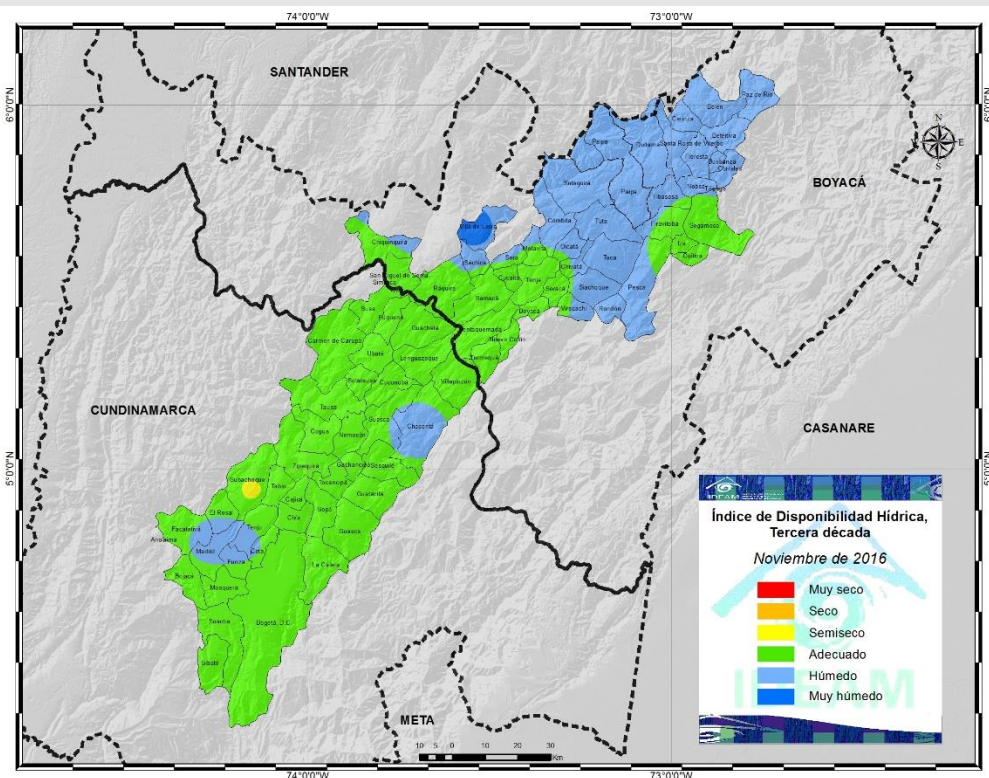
74°0'0"W
73°0'0"W
6°0'0"N
6°0'0"N
5°0'0"N
5°0'0"N
SANTANDER
BOYACÁ
CUNDINAMARCA
CASANARE
META
N
E
S
Socha
Paz de Río
Betéitiva
Paipa
Santa Rosa de Viterbo
Sotaquirá
Tuta
Cómbita
Oicatá
Tota
Chivatá
Motavita
Siachoque
Pesca
Iza
Firavitoba
Sogamoso
Cuitiva
Chiquinquirá
Villa de Leyva
Sáchica
Ráquira
Samacá
Cucaita
Tunja
Soracá
Ventaquemada
Boyacá
Jenesano
Viracachá
Rondón
Nuevo Colón
Turmequé
San Miguel de Sema
Simijaca
Susa
Fúquene
Guachetá
Carmen de Carupa
Ubaté
Lenguazaque
Cucunubá
Villapinzón
Sutatausa
Tausa
Suesca
Chocontá
Cogua
Nemocón
Sesquilé
Guatavita
Zipaquirá
Gachancipá
Tocancipá
Subachoque
Tabio
Cajicá
Sopó
Chía
Guasca
El Rosal
Tenjo
Facatativá
Madrid
Cota
Funza
Anolaima
Bojacá
Mosquera
La Calera
Bogotá, D.C.
Soacha
Sibaté
10 5 0 10 20 30 Km
IDEAM
Índice de Disponibilidad Hídrica, Tercera década
Noviembre de 2016
Muy seco
Seco
Semiseco
Adecuado
Húmedo
Muy húmedo